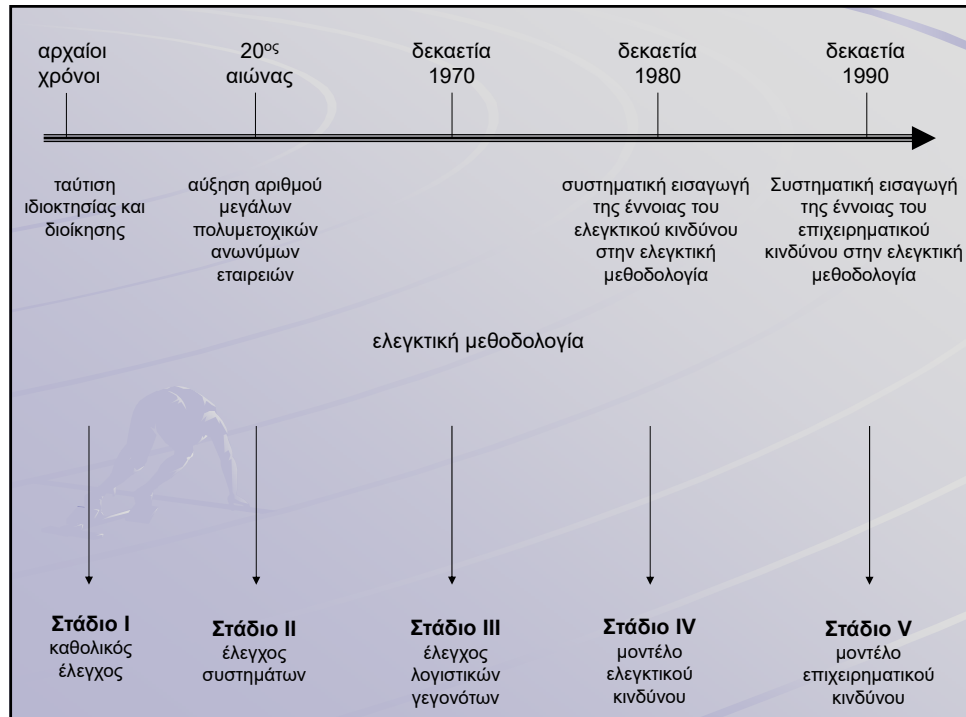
αρχαίοι χρόνοι

20$^{ος}$ αιώνας

δεκαετία 1970

δεκαετία 1980

δεκαετία 1990

ταύτιση ιδιοκτησίας και διοίκησης

αύξηση αριθμού μεγάλων πολυμετοχικών ανωνύμων εταιρειών

συστηματική εισαγωγή της έννοιας του ελεγκτικού κινδύνου στην ελεγκτική μεθοδολογία

Συστηματική εισαγωγή της έννοιας του επιχειρηματικού κινδύνου στην ελεγκτική μεθοδολογία

ελεγκτική μεθοδολογία

Στάδιο Ι
καθολικός έλεγχος

Στάδιο ΙΙ
έλεγχος συστημάτων

Στάδιο ΙΙΙ
έλεγχος λογιστικών γεγονότων

Στάδιο ΙV
μοντέλο ελεγκτικού κινδύνου

Στάδιο V
μοντέλο επιχειρηματικού κινδύνου